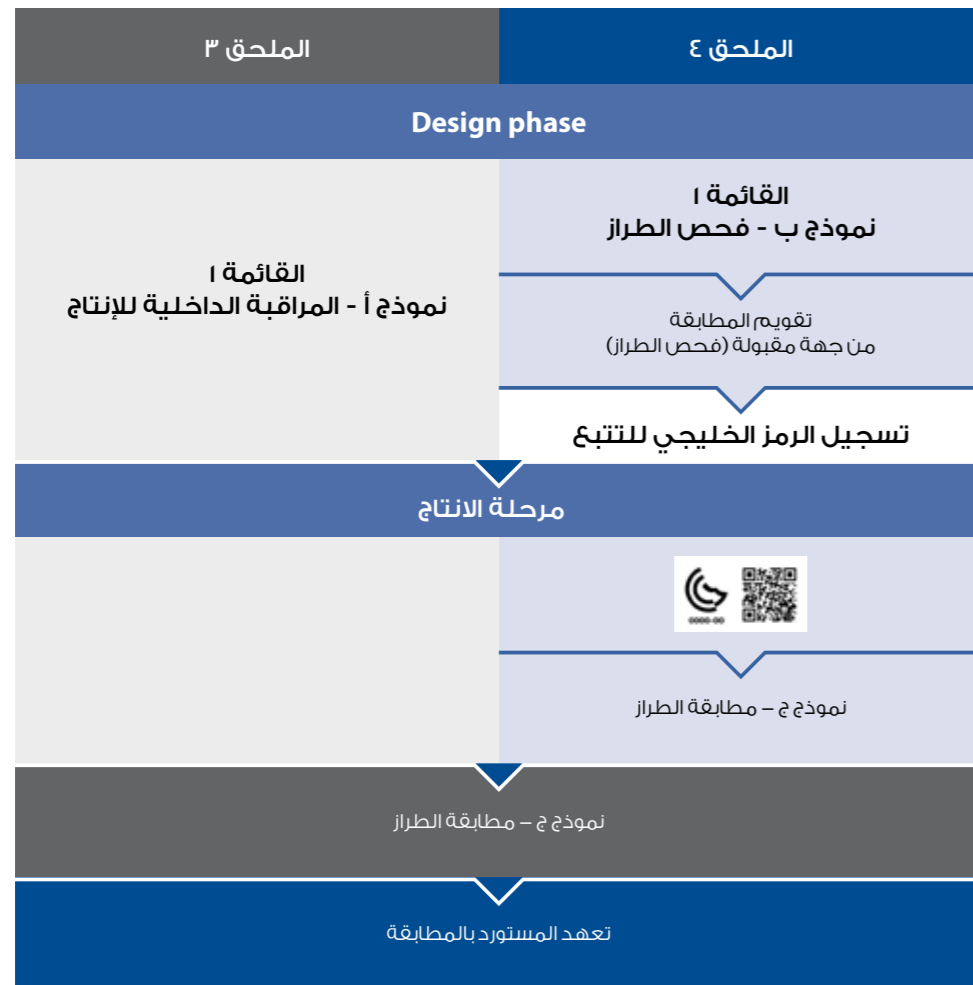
الملحق ٤

الملحق ٣

Design phase

القائمة ١
نموذج ب - فحص الطراز

تقويم المطابقة
من جهة مقبولة (فحص الطراز)

تسجيل الرمز الخليجي للتتبع

القائمة ١
نموذج أ - المراقبة الداخلية للإنتاج

مرحلة الانتاج

0000-00

نموذج ج – مطابقة الطراز

نموذج ج – مطابقة الطراز

تعهد المستورد بالمطابقة